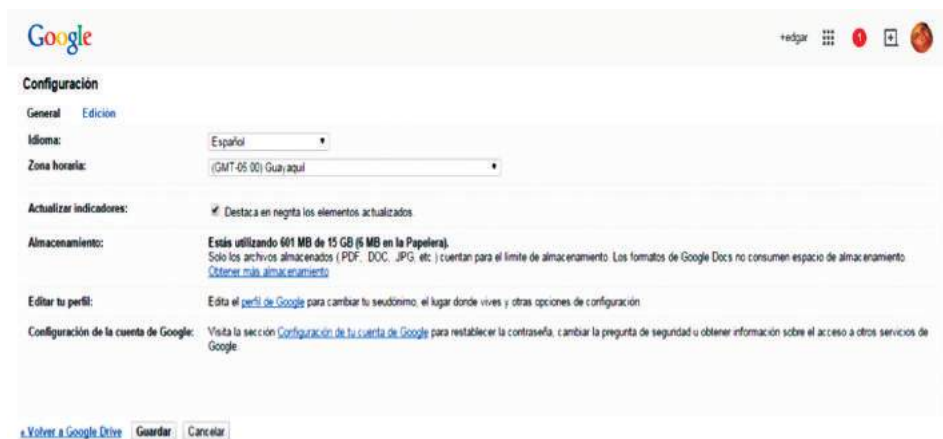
Google

+edgar

1

Configuración

General Edición

Idioma: Español

Zona horaria: (GMT-05:00) Guayaquil

Actualizar indicadores: Destaca en negrita los elementos actualizados

Almacenamiento: Estás utilizando 601 MB de 15 GB (6 MB en la Papelera).
Solo los archivos almacenados ( PDF, DOC, JPG, etc ) cuentan para el límite de almacenamiento. Los formatos de Google Docs no consumen espacio de almacenamiento.
Obtener más almacenamiento

Editar tu perfil: Edita el perfil de Google para cambiar tu seudónimo, el lugar donde vives y otras opciones de configuración.

Configuración de la cuenta de Google: Visita la sección Configuración de tu cuenta de Google para restablecer la contraseña, cambiar la pregunta de seguridad u obtener información sobre el acceso a otros servicios de Google.

« Volver a Google Drive Guardar Cancelar